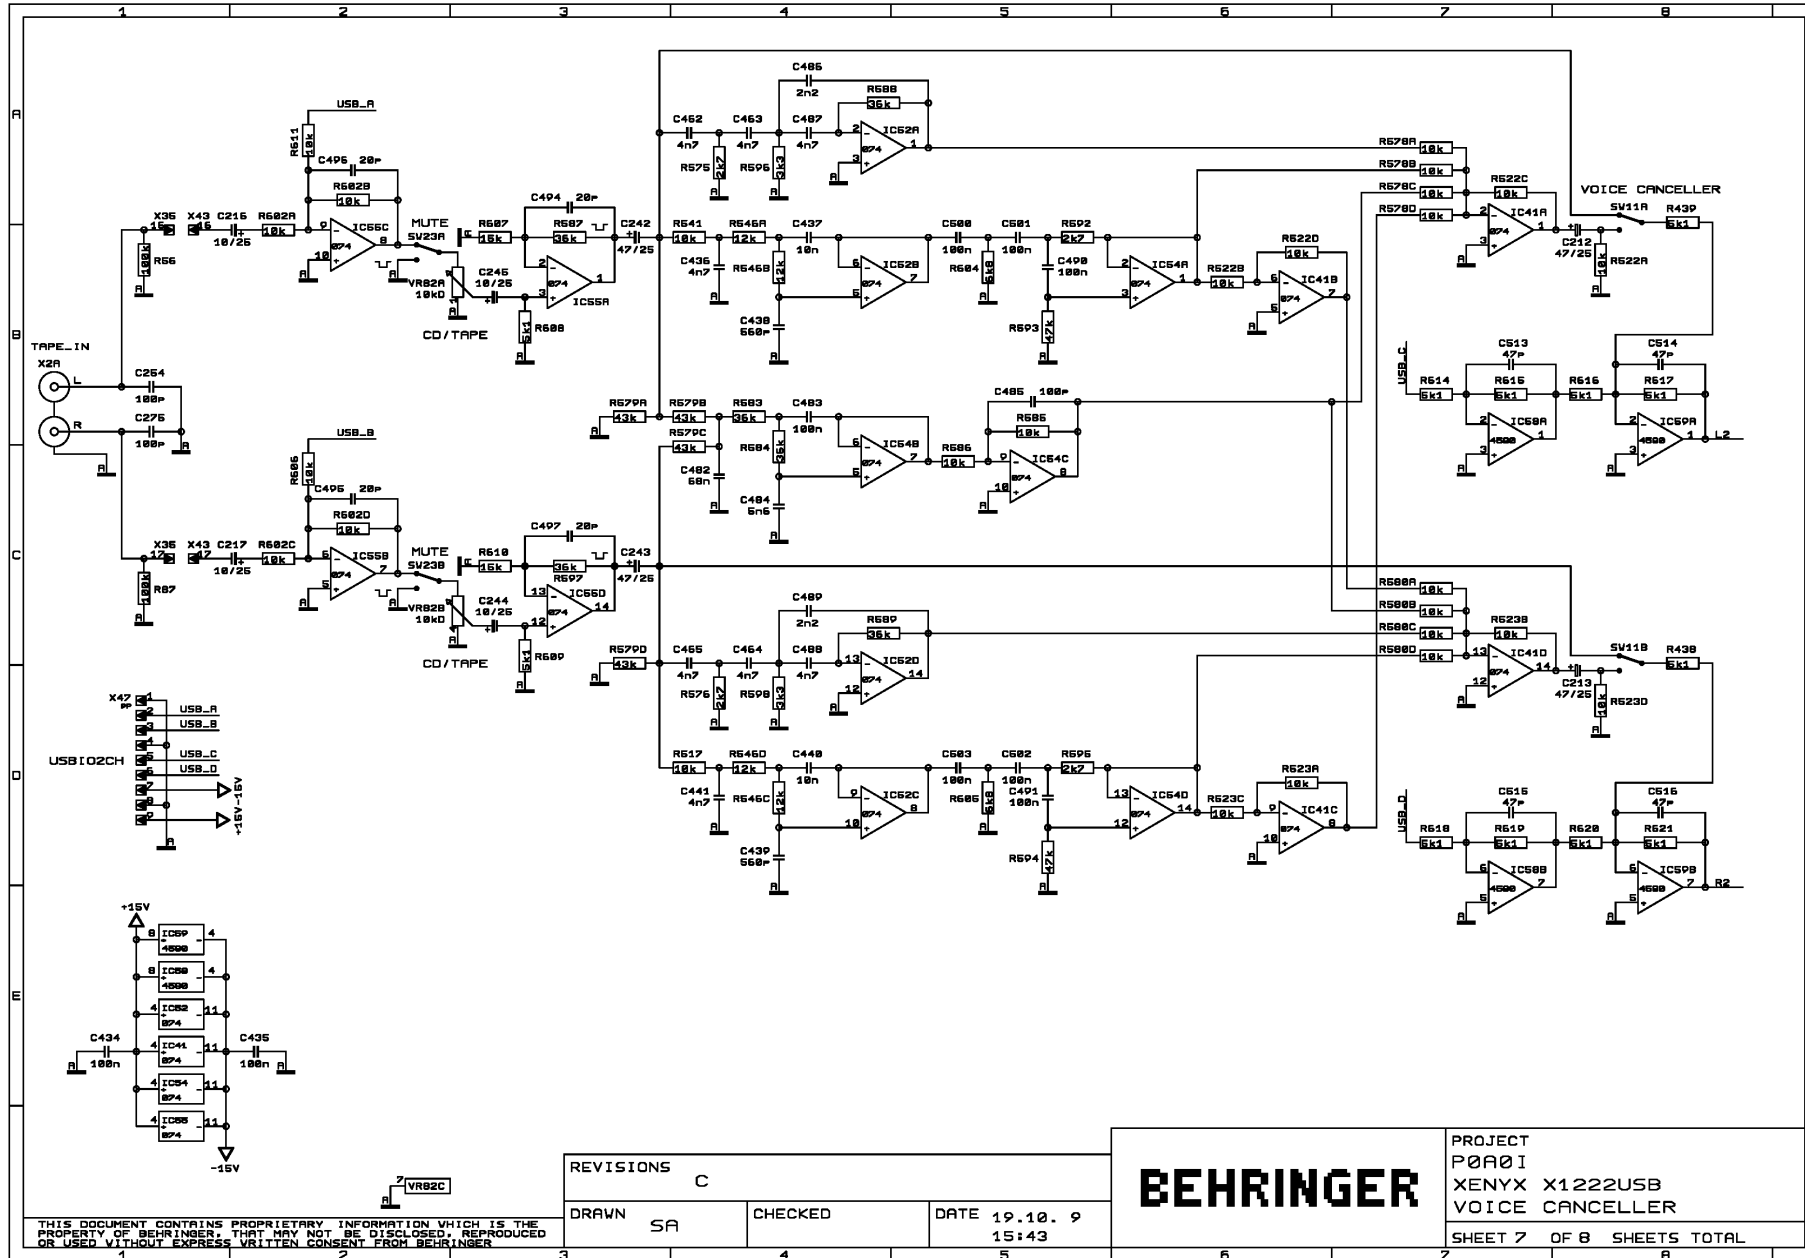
1 2 3 4 5 6 7 8

A B C D E

USB_A
R611 10k
C496 20P
R602B 10k
X36 15
X43 15
C216 10/25
R602A 10k
R56 100k
IC55C 074
MUTE SW23A
VR82A 10kD
CD/TAPE
R607 16k
C494 20P
R587 36k
C242 47/25
C245 10/25
IC55A 074
R608 5k1

TAPE_IN
X2A
L
R
C254 100P
C275 100P

USB_B
R606 10k
C495 20P
R602D 10k
X36 17
X43 17
C217 10/25
R602C 10k
R57 100k
IC55B 074
MUTE SW23B
VR82B 10kD
CD/TAPE
R610 16k
C497 20P
R597 36k
C243 47/25
C244 10/25
IC55D 074
R609 5k1

C486 2n2
R588 36k
C462 4n7
C463 4n7
C487 4n7
R575 2k7
R596 3k3
IC52A 074
R541 10k
R546A 12k
C437 10n
C436 4n7
R546B 12k
C438 560P
IC52B 074
C500 100n
C501 100n
R592 2k7
R604 6k8
C490 100n
R593 47k
IC54A 074
R522B 10k
R522D 10k
IC41B 074
R578A 10k
R578B 10k
R578C 10k
R578D 10k
R522C 10k
IC41A 074
C212 47/25
R522A 10k
VOICE CANCELLER
SW11A
R439 5k1

R579A 43k
R579B 43k
R583 36k
C483 100n
R579C 43k
C482 68n
R584 36k
C484 5n6
IC54B 074
C485 100P
R585 10k
R586 10k
IC54C 074

USB_C
R614 5k1
C513 47P
R615 5k1
IC58A 4580
R616 5k1
C514 47P
R617 5k1
IC59A 4580
L2

C489 2n2
R589 36k
R579D 43k
C465 4n7
C464 4n7
C488 4n7
R576 2k7
R598 3k3
IC52D 074
R580A 10k
R580B 10k
R580C 10k
R580D 10k
R523B 10k
IC41D 074
C213 47/25
R523D 10k
SW11B
R438 5k1

R517 10k
R546D 12k
C440 10n
C441 4n7
R546C 12k
C439 560P
IC52C 074
C503 100n
C502 100n
R595 2k7
R605 6k8
C491 100n
R594 47k
IC54D 074
R523C 10k
R523A 10k
IC41C 074

USB_D
R618 5k1
C515 47P
R619 5k1
IC58B 4580
R620 5k1
C516 47P
R621 5k1
IC59B 4580
R2

X47
USB_A
USB_B
USB_C
USB_D
USBIO2CH
+15V -15V

+15V
IC59 4580
IC58 4580
IC52 074
IC41 074
IC54 074
IC55 074
C434 100n
C435 100n
-15V

VR82C

THIS DOCUMENT CONTAINS PROPRIETARY INFORMATION WHICH IS THE PROPERTY OF BEHRINGER, THAT MAY NOT BE DISCLOSED, REPRODUCED OR USED WITHOUT EXPRESS WRITTEN CONSENT FROM BEHRINGER

| REVISIONS C | | | |
|---|---|---|---|
| DRAWN SA | CHECKED | DATE 19.10. 9 15:43 | BEHRINGER |

PROJECT
P0A0I
XENYX X1222USB
VOICE CANCELLER
SHEET 7 OF 8 SHEETS TOTAL